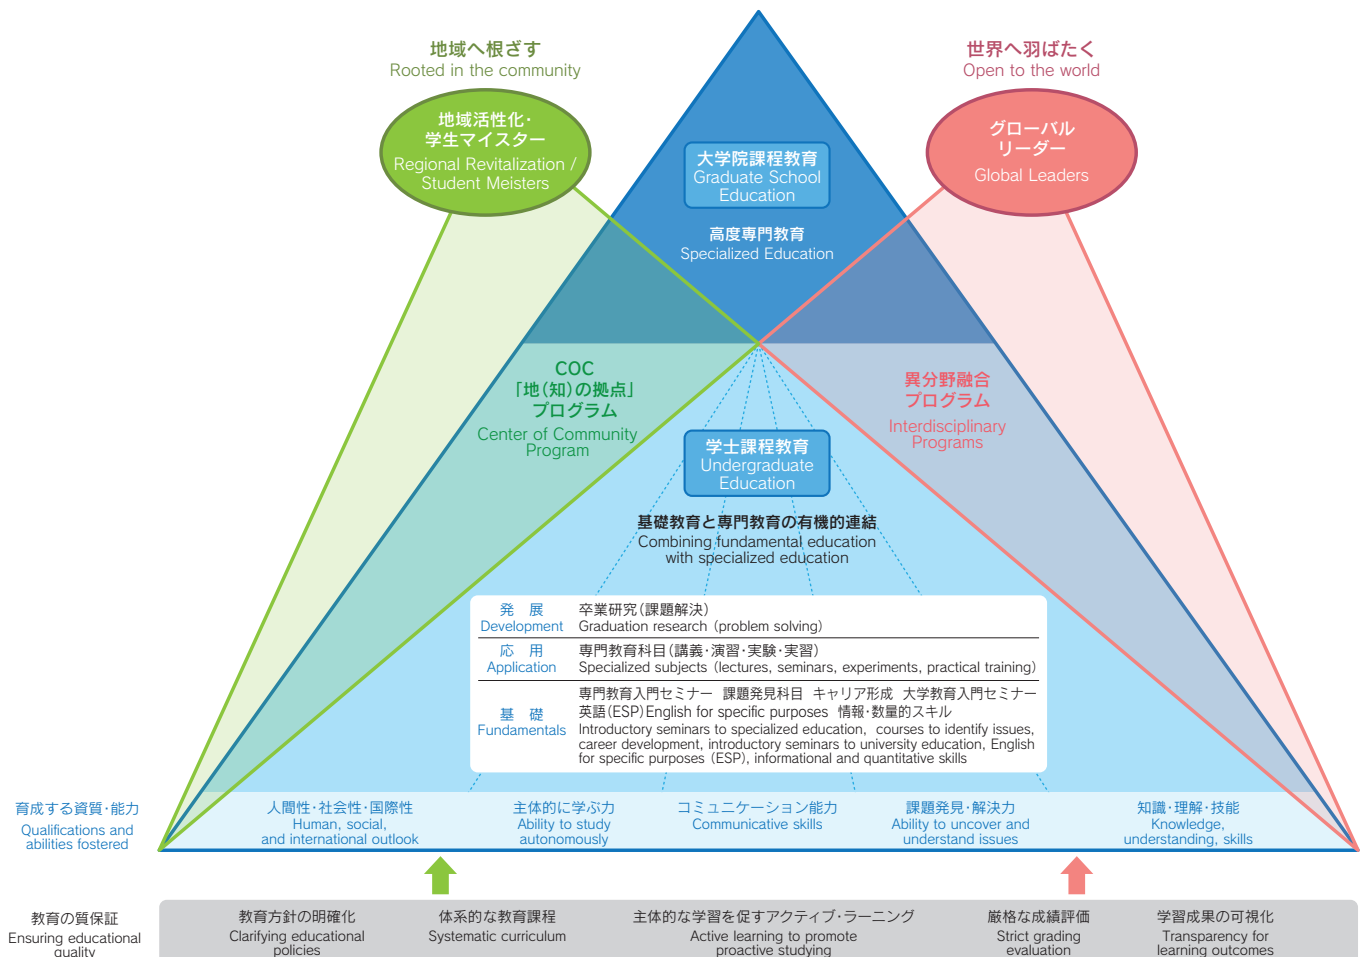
地域へ根ざす
Rooted in the community

世界へ羽ばたく
Open to the world

地域活性化・学生マイスター
Regional Revitalization / Student Meisters

大学院課程教育
Graduate School Education

高度専門教育
Specialized Education

グローバルリーダー
Global Leaders

COC
「地(知)の拠点」プログラム
Center of Community Program

異分野融合プログラム
Interdisciplinary Programs

学士課程教育
Undergraduate Education

基礎教育と専門教育の有機的連結
Combining fundamental education with specialized education

| | |
|---|---|
| 発　展 Development | 卒業研究(課題解決) Graduation research (problem solving) |
| 応　用 Application | 専門教育科目(講義・演習・実験・実習) Specialized subjects (lectures, seminars, experiments, practical training) |
| 基　礎 Fundamentals | 専門教育入門セミナー　課題発見科目　キャリア形成　大学教育入門セミナー 英語(ESP) English for specific purposes　情報・数量的スキル Introductory seminars to specialized education, courses to identify issues, career development, introductory seminars to university education, English for specific purposes (ESP), informational and quantitative skills |

育成する資質・能力
Qualifications and abilities fostered

人間性・社会性・国際性
Human, social, and international outlook

主体的に学ぶ力
Ability to study autonomously

コミュニケーション能力
Communicative skills

課題発見・解決力
Ability to uncover and understand issues

知識・理解・技能
Knowledge, understanding, skills

教育の質保証
Ensuring educational quality

教育方針の明確化
Clarifying educational policies

体系的な教育課程
Systematic curriculum

主体的な学習を促すアクティブ・ラーニング
Active learning to promote proactive studying

厳格な成績評価
Strict grading evaluation

学習成果の可視化
Transparency for learning outcomes